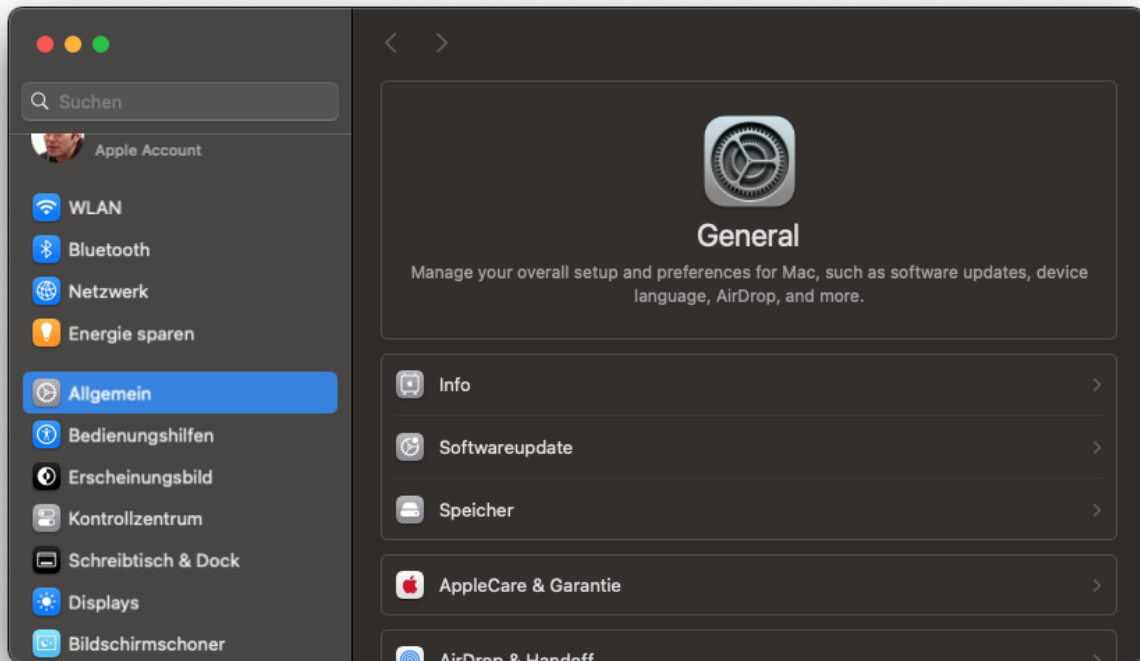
Suchen

Apple Account

WLAN
Bluetooth
Netzwerk
Energie sparen

Allgemein
Bedienungshilfen
Erscheinungsbild
Kontrollzentrum
Schreibtisch & Dock
Displays
Bildschirmschoner

General

Manage your overall setup and preferences for Mac, such as software updates, device language, AirDrop, and more.

Info
Softwareupdate
Speicher

AppleCare & Garantie

AirDrop & Handoff